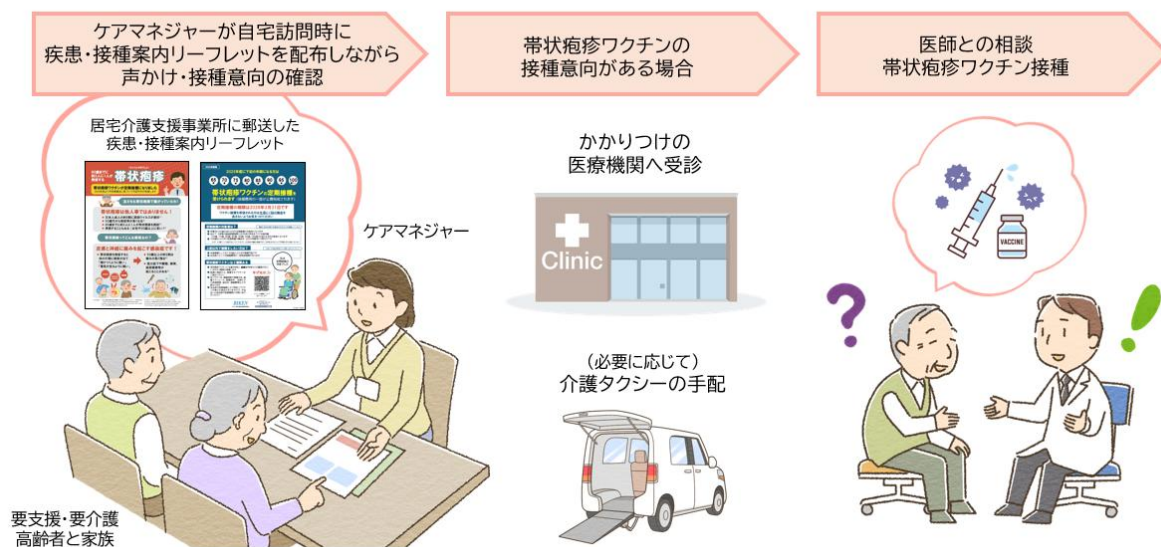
ケアマネジャーが自宅訪問時に
疾患・接種案内リーフレットを配布しながら
声かけ・接種意向の確認

帯状疱疹ワクチンの
接種意向がある場合

医師との相談
帯状疱疹ワクチン接種

居宅介護支援事業所に郵送した
疾患・接種案内リーフレット

帯状疱疹

帯状疱疹ワクチンの定期接種

ケアマネジャー

かかりつけの
医療機関へ受診

Clinic

VACCINE

（必要に応じて）
介護タクシーの手配

要支援・要介護
高齢者と家族